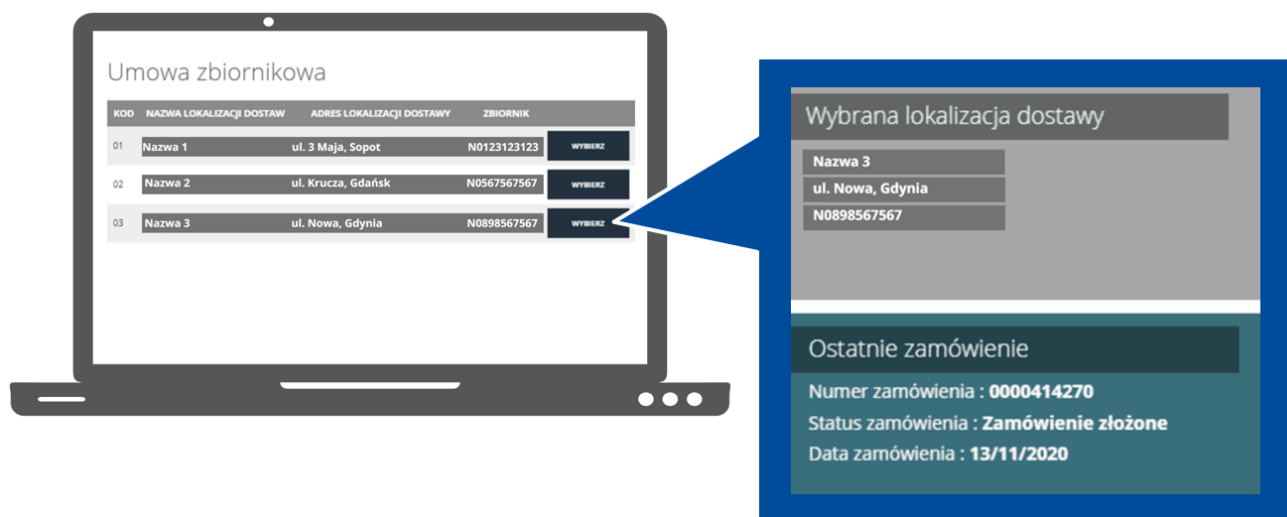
Umowa zbiornikowa

| KOD | NAZWA LOKALIZACJI DOSTAW | ADRES LOKALIZACJI DOSTAWY | ZBIORNIK | |
|---|---|---|---|---|
| 01 | Nazwa 1 | ul. 3 Maja, Sopot | N0123123123 | WYBIERZ |
| 02 | Nazwa 2 | ul. Krucza, Gdańsk | N0567567567 | WYBIERZ |
| 03 | Nazwa 3 | ul. Nowa, Gdynia | N0898567567 | WYBIERZ |

Wybrana lokalizacja dostawy

Nazwa 3

ul. Nowa, Gdynia

N0898567567

Ostatnie zamówienie

Numer zamówienia : 0000414270

Status zamówienia : Zamówienie złożone

Data zamówienia : 13/11/2020